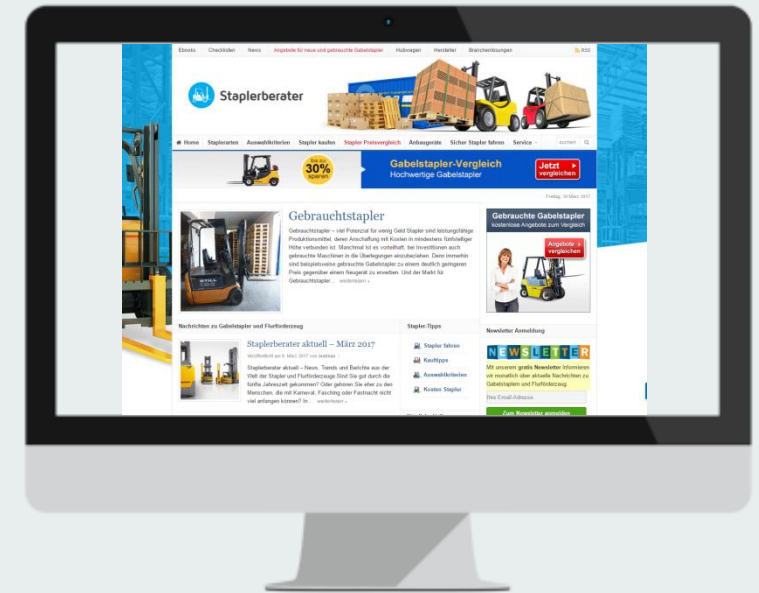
Ebooks Checklisten News Angebote für neue und gebrauchte Gabelstapler Hubwagen Hersteller Branchenlösungen RSS

Staplerberater

Home Staplerarten Auswahlkriterien Stapler kaufen Stapler Preisvergleich Anbaugeräte Sicher Stapler fahren Service suchen

Bis zu 30% sparen

Gabelstapler-Vergleich
Hochwertige Gabelstapler

Jetzt vergleichen

Freitag, 10 März 2017

Gebrauchtstapler

Gebrauchtstapler – viel Potenzial für wenig Geld Stapler sind leistungsfähige Produktionsmittel, deren Anschaffung mit Kosten in mindestens fünfstelliger Höhe verbunden ist. Manchmal ist es vorteilhaft, bei Investitionen auch gebrauchte Maschinen in die Überlegungen einzubeziehen. Denn immerhin sind beispielsweise gebrauchte Gabelstapler zu einem deutlich geringeren Preis gegenüber einem Neugerät zu erwerben. Und der Markt für Gebrauchtstapler... weiterlesen »

Gebrauchte Gabelstapler
kostenlose Angebote zum Vergleich

Angebote vergleichen

Nachrichten zu Gabelstapler und Flurförderzeug

Staplerberater aktuell – März 2017

Veröffentlicht am 9. März 2017 von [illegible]

Staplerberater aktuell – News, Trends und Berichte aus der Welt der Stapler und Flurförderzeuge Sind Sie gut durch die fünfte Jahreszeit gekommen? Oder gehören Sie eher zu den Menschen, die mit Karneval, Fasching oder Fastnacht nicht viel anfangen können? In... weiterlesen »

Stapler-Tipps

Stapler fahren
Kauftipps
Auswahlkriterien
Kosten Stapler

Newsletter Anmeldung

NEWSLETTER

Mit unserem gratis Newsletter informieren wir monatlich über aktuelle Nachrichten zu Gabelstaplern und Flurförderzeug.

Ihre Email-Adresse

Zum Newsletter anmelden